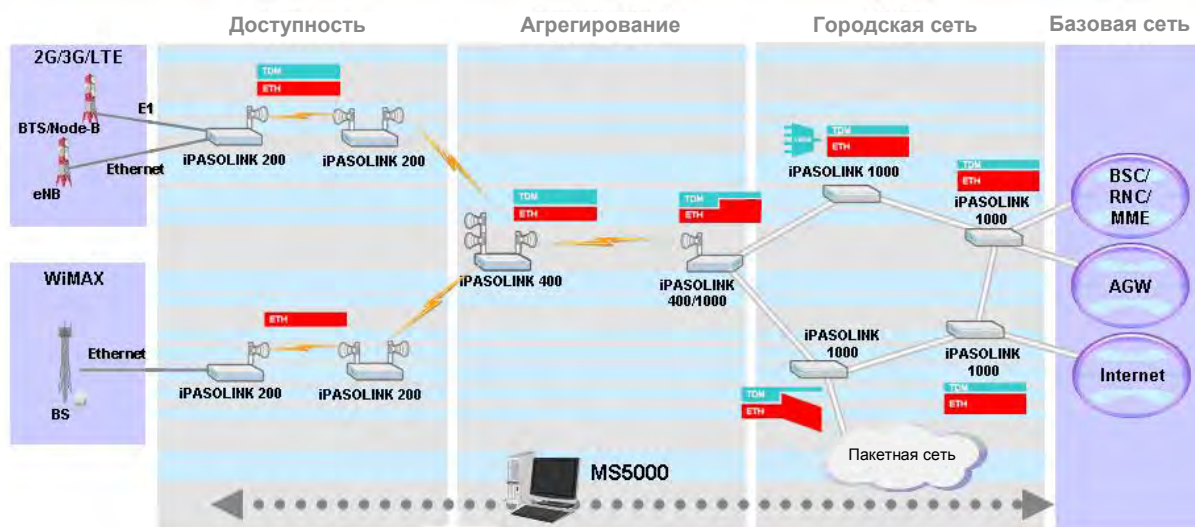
Доступность

Агрегирование

Городская сеть

Базовая сеть

2G/3G/LTE

BTS/Node-B

E1

eNB

Ethernet

TDM
ETH

iPASOLINK 200

iPASOLINK 200

TDM
ETH

iPASOLINK 400

TDM
ETH

iPASOLINK 400/1000

TDM
ETH

iPASOLINK 1000

TDM
ETH

iPASOLINK 1000

BSC/ RNC/ MME

AGW

WiMAX

Ethernet

BS

ETH

iPASOLINK 200

iPASOLINK 200

iPASOLINK 1000

iPASOLINK 1000

TDM
ETH

Internet

TDM
ETH

Пакетная сеть

MS5000